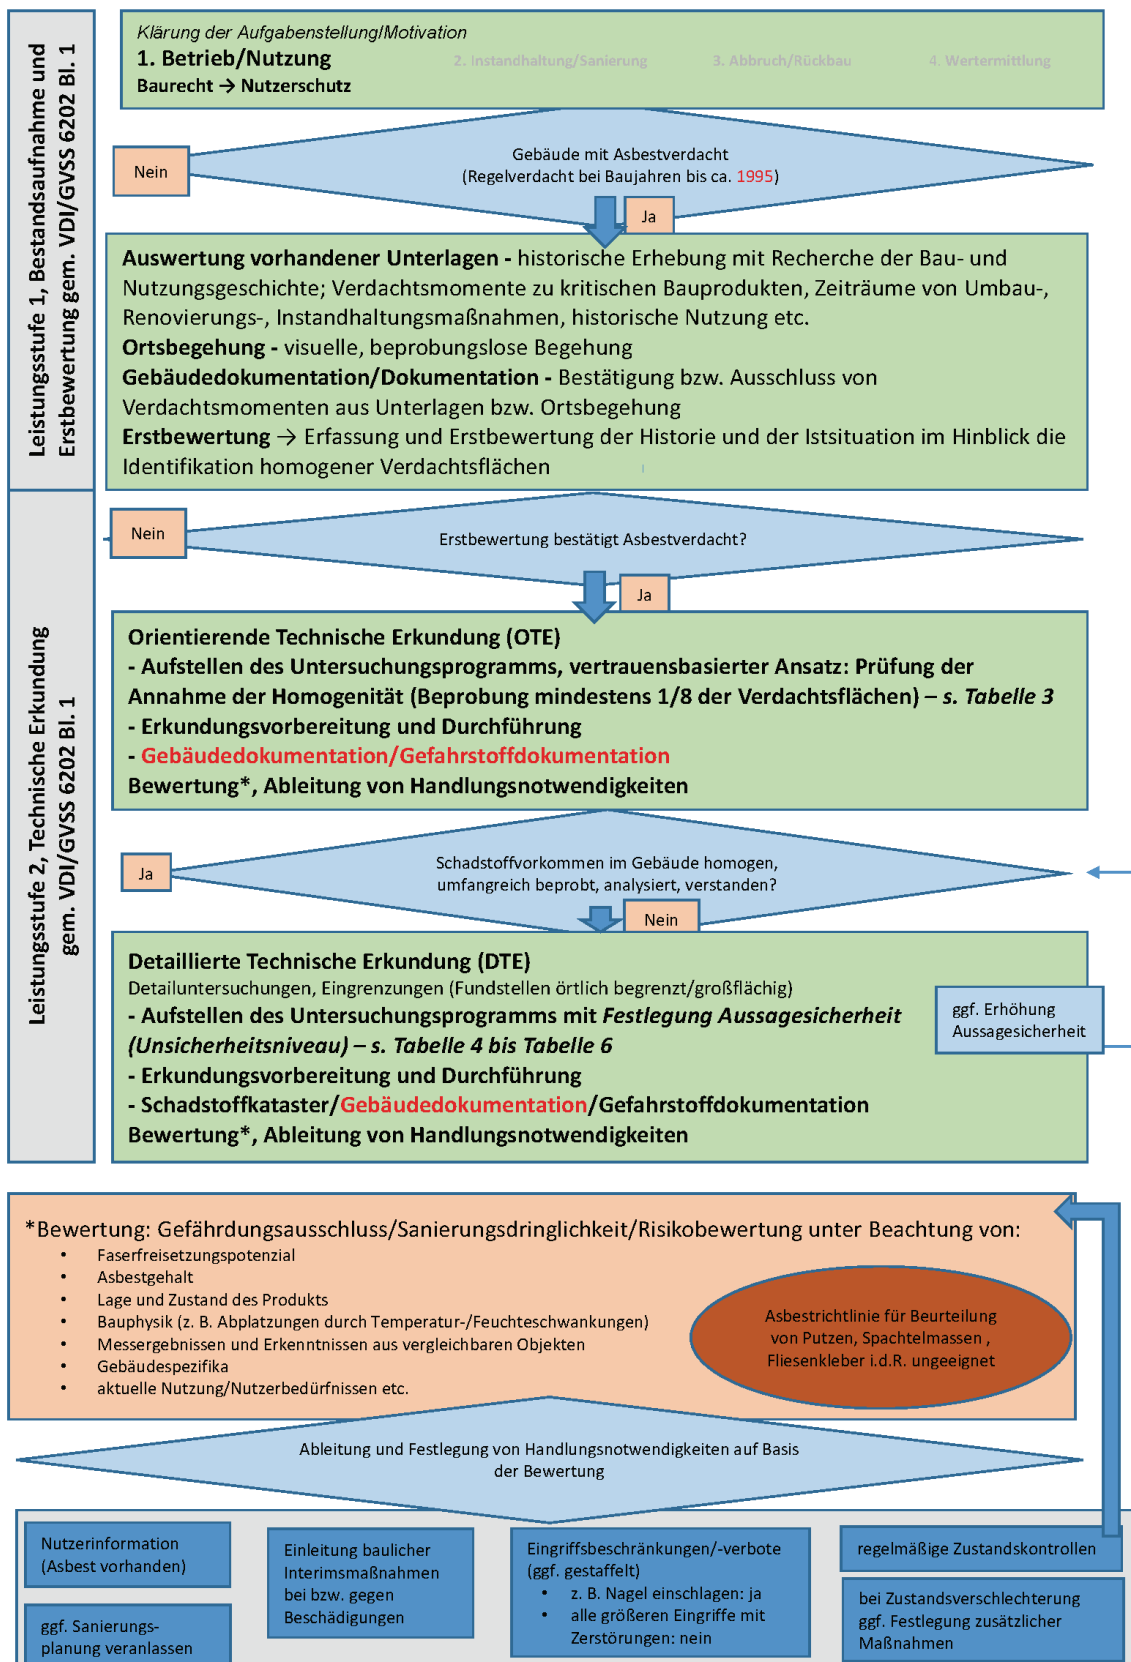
Leistungsstufe 1, Bestandsaufnahme und Erstbewertung gem. VDI/GVSS 6202 Bl. 1

Klärung der Aufgabenstellung/Motivation
1. Betrieb/Nutzung
Baurecht → Nutzerschutz

2. Instandhaltung/Sanierung

3. Abbruch/Rückbau

4. Wertermittlung

Nein

Gebäude mit Asbestverdacht
(Regelverdacht bei Baujahren bis ca. 1995)

Ja

Auswertung vorhandener Unterlagen - historische Erhebung mit Recherche der Bau- und Nutzungsgeschichte; Verdachtsmomente zu kritischen Bauprodukten, Zeiträume von Umbau-, Renovierungs-, Instandhaltungsmaßnahmen, historische Nutzung etc.
Ortsbegehung - visuelle, beprobungslose Begehung
Gebäudedokumentation/Dokumentation - Bestätigung bzw. Ausschluss von Verdachtsmomenten aus Unterlagen bzw. Ortsbegehung
Erstbewertung → Erfassung und Erstbewertung der Historie und der Istsituation im Hinblick die Identifikation homogener Verdachtsflächen

Leistungsstufe 2, Technische Erkundung gem. VDI/GVSS 6202 Bl. 1

Nein

Erstbewertung bestätigt Asbestverdacht?

Ja

Orientierende Technische Erkundung (OTE)
- Aufstellen des Untersuchungsprogramms, vertrauensbasierter Ansatz: Prüfung der Annahme der Homogenität (Beprobung mindestens 1/8 der Verdachtsflächen) – s. Tabelle 3
- Erkundungsvorbereitung und Durchführung
- Gebäudedokumentation/Gefahrstoffdokumentation
Bewertung*, Ableitung von Handlungsnotwendigkeiten

Ja

Schadstoffvorkommen im Gebäude homogen, umfangreich beprobt, analysiert, verstanden?

Nein

Detaillierte Technische Erkundung (DTE)
Detailuntersuchungen, Eingrenzungen (Fundstellen örtlich begrenzt/großflächig)
- Aufstellen des Untersuchungsprogramms mit Festlegung Aussagesicherheit (Unsicherheitsniveau) – s. Tabelle 4 bis Tabelle 6
- Erkundungsvorbereitung und Durchführung
- Schadstoffkataster/Gebäudedokumentation/Gefahrstoffdokumentation
Bewertung*, Ableitung von Handlungsnotwendigkeiten

ggf. Erhöhung Aussagesicherheit

*Bewertung: Gefährdungsausschluss/Sanierungsdringlichkeit/Risikobewertung unter Beachtung von:
• Faserfreisetzungspotenzial
• Asbestgehalt
• Lage und Zustand des Produkts
• Bauphysik (z. B. Abplatzungen durch Temperatur-/Feuchteschwankungen)
• Messergebnissen und Erkenntnissen aus vergleichbaren Objekten
• Gebäudespezifika
• aktuelle Nutzung/Nutzerbedürfnissen etc.

Asbestrichtlinie für Beurteilung von Putzen, Spachtelmassen , Fliesenkleber i.d.R. ungeeignet

Ableitung und Festlegung von Handlungsnotwendigkeiten auf Basis der Bewertung

Nutzerinformation (Asbest vorhanden)

ggf. Sanierungsplanung veranlassen

Einleitung baulicher Interimsmaßnahmen bei bzw. gegen Beschädigungen

Eingriffsbeschränkungen/-verbote (ggf. gestaffelt)
• z. B. Nagel einschlagen: ja
• alle größeren Eingriffe mit Zerstörungen: nein

regelmäßige Zustandskontrollen

bei Zustandsverschlechterung ggf. Festlegung zusätzlicher Maßnahmen